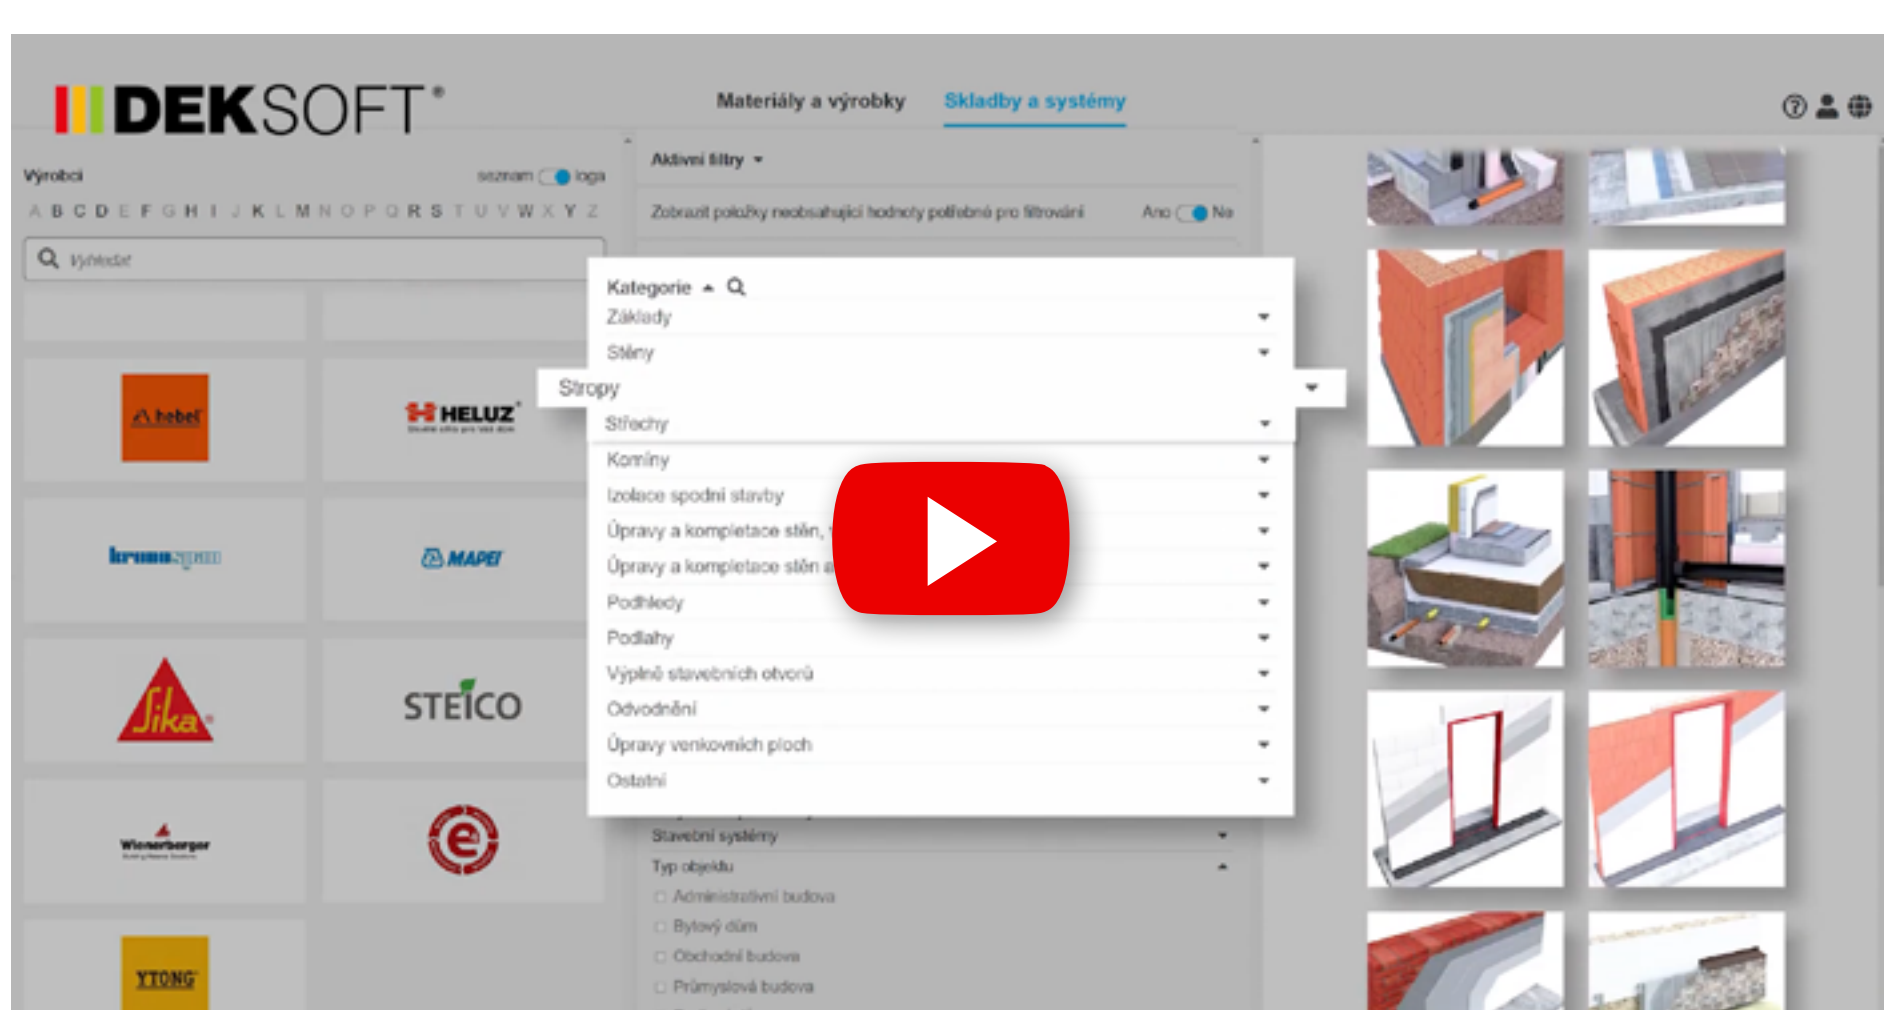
DEKSOFT®

Materiály a výrobky
Skladby a systémy

Výrobci
seznam loga

A B C D E F G H I J K L M N O P Q R S T U V W X Y Z

Vyhledat

hebel
HELUZ
knauf
MAPEI
Sika
STEICO
Wienerberger
YTONG

Aktivní filtry
Zobrazit položky neobsahující hodnoty potřebné pro filtrování Ano Ne

Kategorie
Základy
Stěny
Stropy
Střechy
Komíny
Izolace spodní stavby
Úpravy a kompletace stěn, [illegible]
Úpravy a kompletace stěn a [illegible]
Podhledy
Podlahy
Výplně stavebních otvorů
Odvodnění
Úpravy venkovních ploch
Ostatní

Stavební systémy
Typ objektu
Administrativní budova
Bytový dům
Obchodní budova
Průmyslová budova